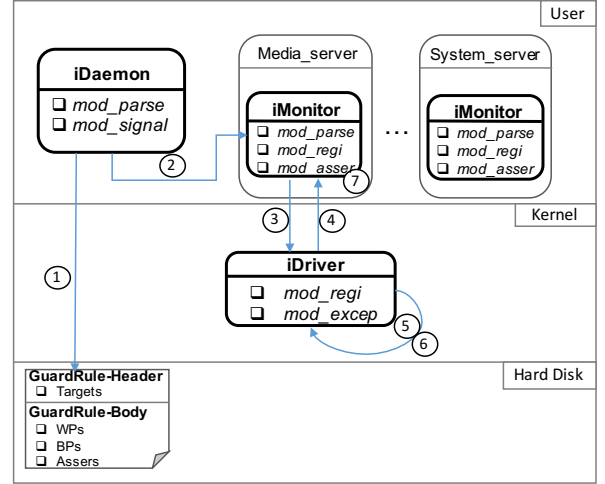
User

iDaemon
❑ mod_parse
❑ mod_signal

Media_server

iMonitor
❑ mod_parse
❑ mod_regi
❑ mod_asser

...

System_server

iMonitor
❑ mod_parse
❑ mod_regi
❑ mod_asser

2

7

Kernel

3

4

1

iDriver
❑ mod_regi
❑ mod_excep

5

6

Hard Disk

GuardRule-Header
❑ Targets
GuardRule-Body
❑ WPs
❑ BPs
❑ Assers